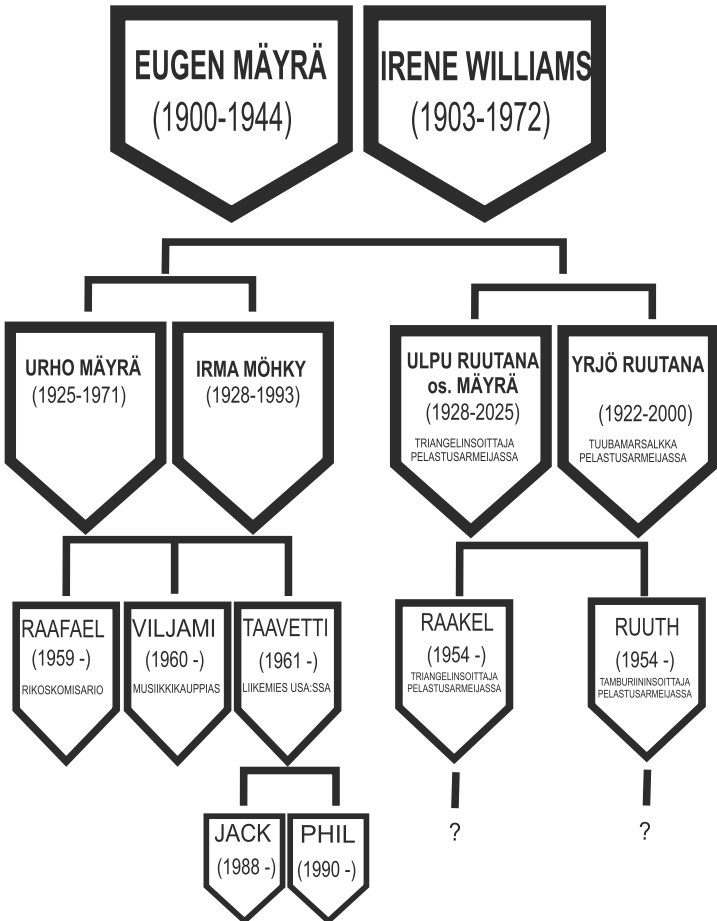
EUGEN MÄYRÄ
(1900-1944)

IRENE WILLIAMS
(1903-1972)

URHO MÄYRÄ
(1925-1971)

IRMA MÖHKY
(1928-1993)

ULPU RUUTANA os. MÄYRÄ
(1928-2025)
TRIANGELINSOITTAJA PELASTUSARMEIJASSA

YRJÖ RUUTANA
(1922-2000)
TUUBAMARSALKKA PELASTUSARMEIJASSA

RAAFAEL
(1959 -)
RIKOSKOMISARIO

VILJAMI
(1960 -)
MUSIIKKIKAUPPIAS

TAAVETTI
(1961 -)
LIIKEMIES USA:SSA

RAAKEL
(1954 -)
TRIANGELINSOITTAJA PELASTUSARMEIJASSA

RUUTH
(1954 -)
TAMBURIINISOITTAJA PELASTUSARMEIJASSA

JACK
(1988 -)

PHIL
(1990 -)

?

?